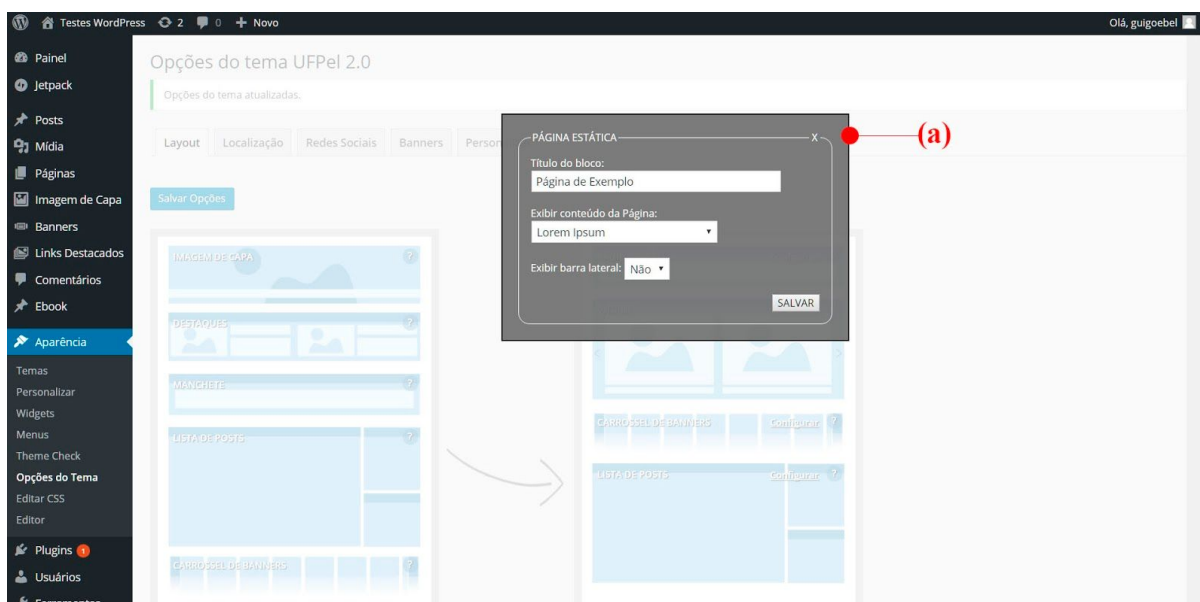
Testes WordPress 2 0 + Novo
Olá, guigoebel

Painel
Jetpack
Posts
Mídia
Páginas
Imagem de Capa
Banners
Links Destacados
Comentários
Ebook
Aparência
Temas
Personalizar
Widgets
Menus
Theme Check
Opções do Tema
Editar CSS
Editor
Plugins 1
Usuários
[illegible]

Opções do tema UFPel 2.0

Opções do tema atualizadas.

Layout Localização Redes Sociais Banners Perso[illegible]

Salvar Opções

IMAGEM DE CAPA ?
DESTAQUES ?
MANCHETE ?
LISTA DE POSTS ?
CARROSSEL DE BANNERS ?

CARROSSEL DE BANNERS Configurar ?
LISTA DE POSTS Configurar ?

PÁGINA ESTÁTICA X
Título do bloco:
Página de Exemplo
Exibir conteúdo da Página:
Lorem Ipsum
Exibir barra lateral: Não
SALVAR

(a)